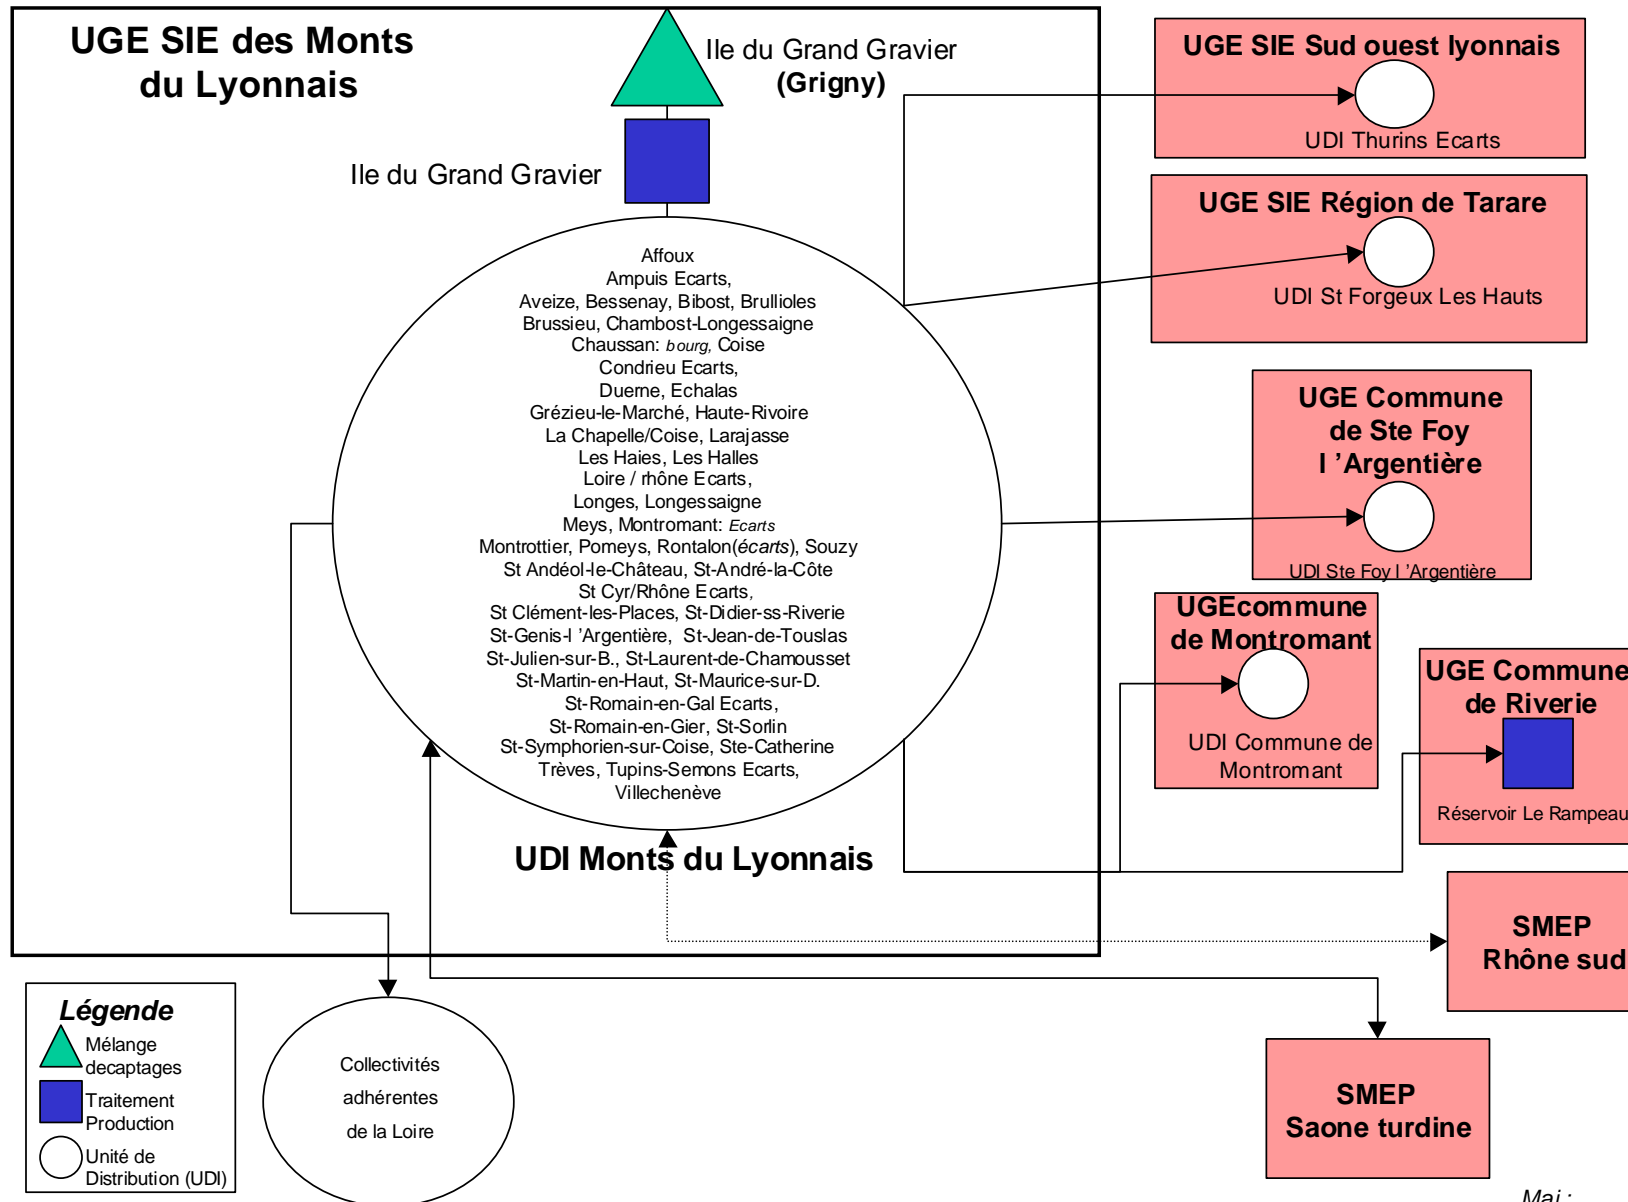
UGE SIE des Monts du Lyonnais

Ile du Grand Gravier (Grigny)

Ile du Grand Gravier

Affoux
Ampuis Ecarts,
Aveize, Bessenay, Bibost, Brullioles
Brussieu, Chambost-Longessaigne
Chaussan: bourg, Coise
Condrieu Ecarts,
Duerne, Echalas
Grézieu-le-Marché, Haute-Rivoire
La Chapelle/Coise, Larajasse
Les Haies, Les Halles
Loire / rhône Ecarts,
Longes, Longessaigne
Meys, Montromant: Ecarts
Montrottier, Pomeys, Rontalon(écarts), Souzy
St Andéol-le-Château, St-André-la-Côte
St Cyr/Rhône Ecarts,
St Clément-les-Places, St-Didier-ss-Riverie
St-Genis-l 'Argentière, St-Jean-de-Touslas
St-Julien-sur-B., St-Laurent-de-Chamousset
St-Martin-en-Haut, St-Maurice-sur-D.
St-Romain-en-Gal Ecarts,
St-Romain-en-Gier, St-Sorlin
St-Symphorien-sur-Coise, Ste-Catherine
Trèves, Tupins-Semons Ecarts,
Villechenève

UDI Monts du Lyonnais

UGE SIE Sud ouest lyonnais
UDI Thurins Ecarts

UGE SIE Région de Tarare
UDI St Forgeux Les Hauts

UGE Commune de Ste Foy l 'Argentière
UDI Ste Foy l 'Argentière

UGEcommune de Montromant
UDI Commune de Montromant

UGE Commune de Riverie
Réservoir Le Rampeau

SMEP Rhône sud

SMEP Saone turdine

Collectivités adhérentes de la Loire

Légende
Mélange decaptages
Traitement Production
Unité de Distribution (UDI)

Maj :